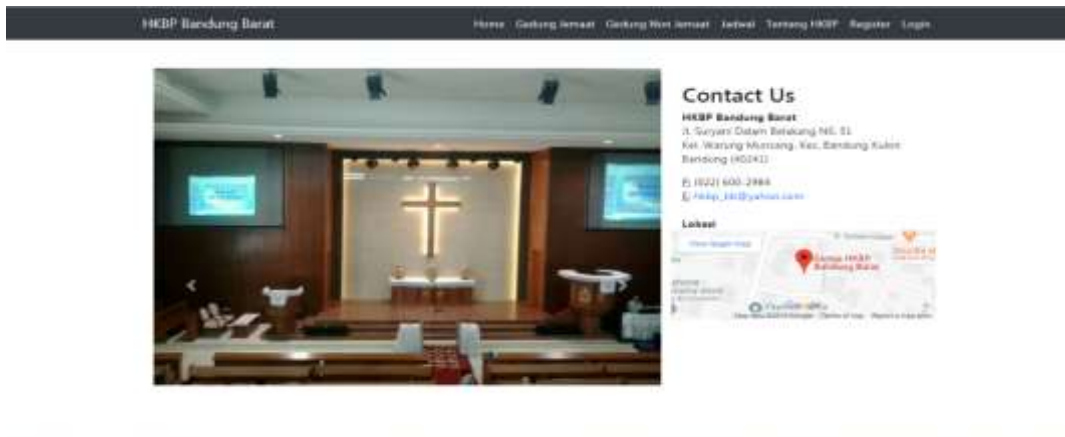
HKBP Bandung Barat

Home Gedung Jemaat Gedung Non Jemaat Jadwal Tentang HKBP Register Login

Contact Us

HKBP Bandung Barat
Jl. Suryani Dalam Belakang No. 51
Kel. Warung Muncang, Kec. Bandung Kulon
Bandung (40241)

P: (022) 600-2984
E: hkbp_bb@yahoo.com

Lokasi

View larger map

Gereja HKBP Bandung Barat

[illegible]